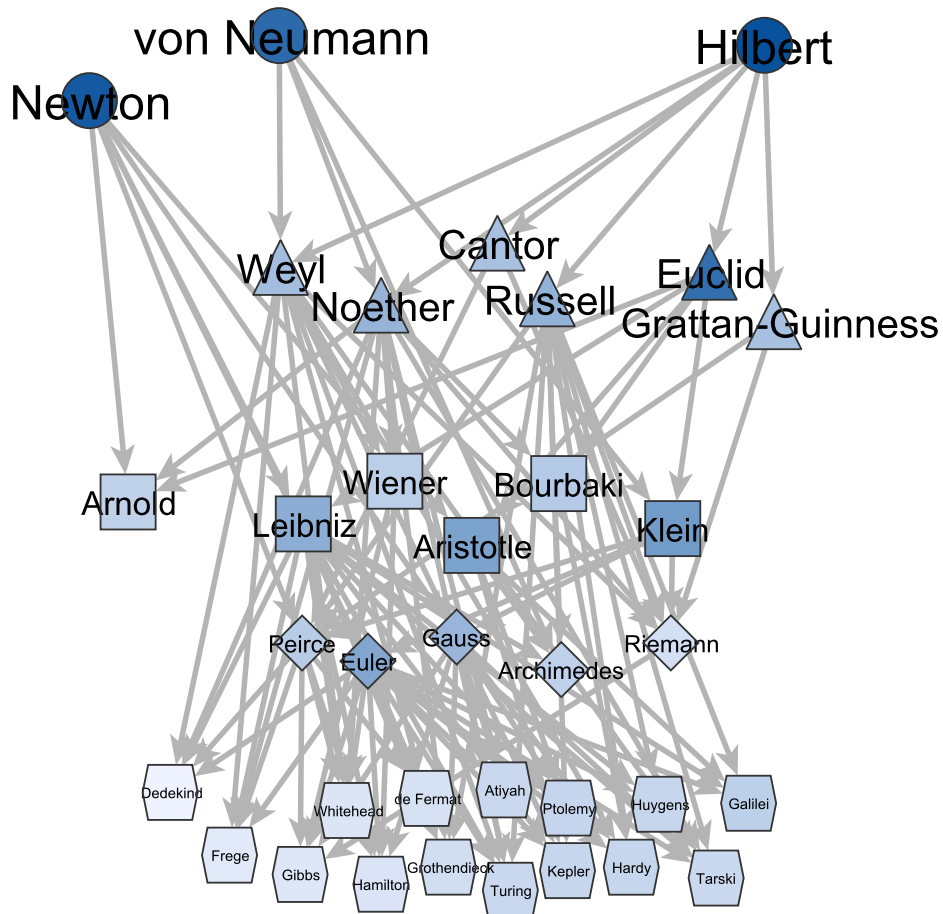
von Neumann
Hilbert
Newton
Cantor
Weyl
Euclid
Noether
Russell
Grattan-Guinness
Arnold
Wiener
Bourbaki
Leibniz
Aristotle
Klein
Peirce
Gauss
Riemann
Euler
Archimedes
Dedekind
Whitehead
de Fermat
Atiyah
Ptolemy
Huygens
Galilei
Frege
Gibbs
Hamilton
Grothendieck
Turing
Kepler
Hardy
Tarski